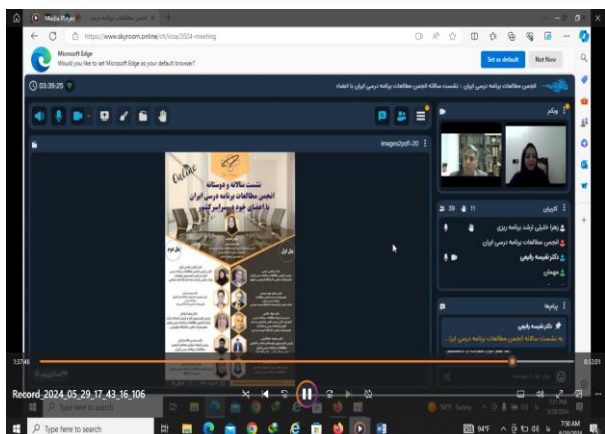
Media Player | انجمن مطالعات برنامه درسی

https://www.skyroom.online/ch/icsa/2024-meeting

Microsoft Edge
Would you like to set Microsoft Edge as your default browser?

Set as default | Not Now

03:39:25

انجمن مطالعات برنامه درسی ایران : نشست سالانه انجمن مطالعات برنامه درسی ایران با اعضاء

images2pdf-20

Online
نشست سالانه و دوستانه
انجمن مطالعات برنامه درسی ایران
با اعضای خود و دوستداران

وبکم

کاربران 39 11

زهرا خلیلی ارشد برنامه ریزی
انجمن مطالعات برنامه درسی ایران
دکترنفیسه رفیعی
مهمان

پیام‌ها

دکترنفیسه رفیعی
به نشست سالانه انجمن مطالعات برنامه درسی ایرا...

1:37:46 | 6:12:01

Record_2024_05_29_17_43_16_106

Type here to search

94°F | 7:50 AM